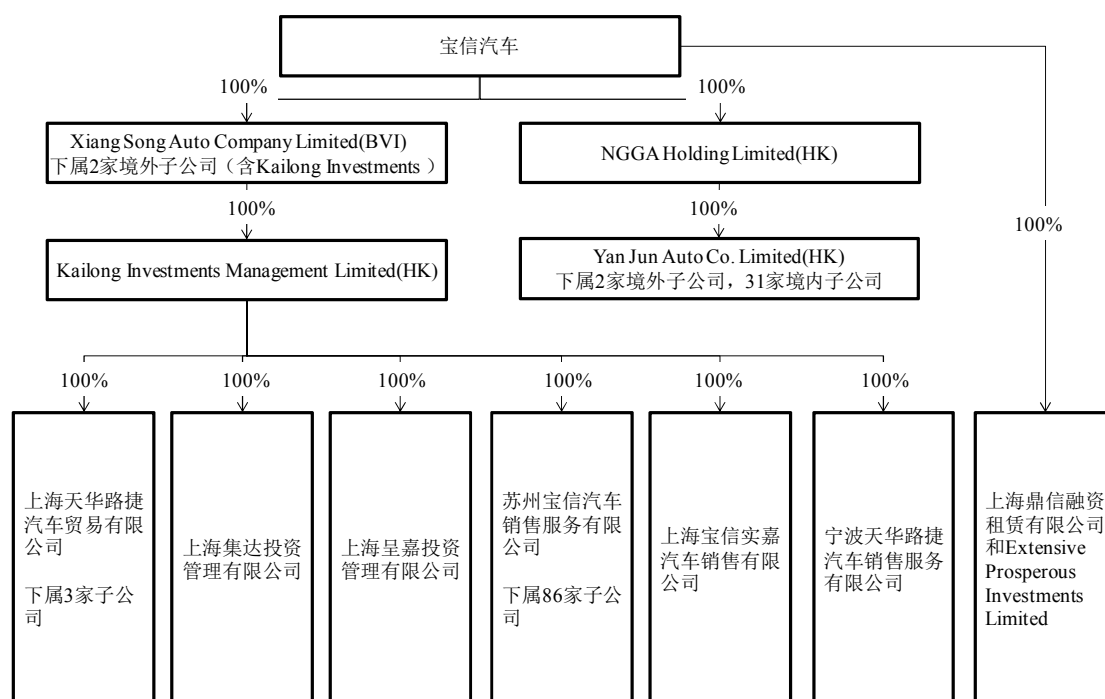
宝信汽车

100%

100%

Xiang Song Auto Company Limited(BVI)
下属2家境外子公司（含Kailong Investments）

NGGA Holding Limited(HK)

100%

100%

100%

Kailong Investments Management Limited(HK)

Yan Jun Auto Co. Limited(HK)
下属2家境外子公司，31家境内子公司

100%

100%

100%

100%

100%

100%

上海天华路捷汽车贸易有限公司

下属3家子公司

上海集达投资管理有限公司

上海呈嘉投资管理有限公司

苏州宝信汽车销售服务有限公司

下属86家子公司

上海宝信实嘉汽车销售有限公司

宁波天华路捷汽车销售服务有限公司

上海鼎信融资租赁有限公司和Extensive Prosperous Investments Limited